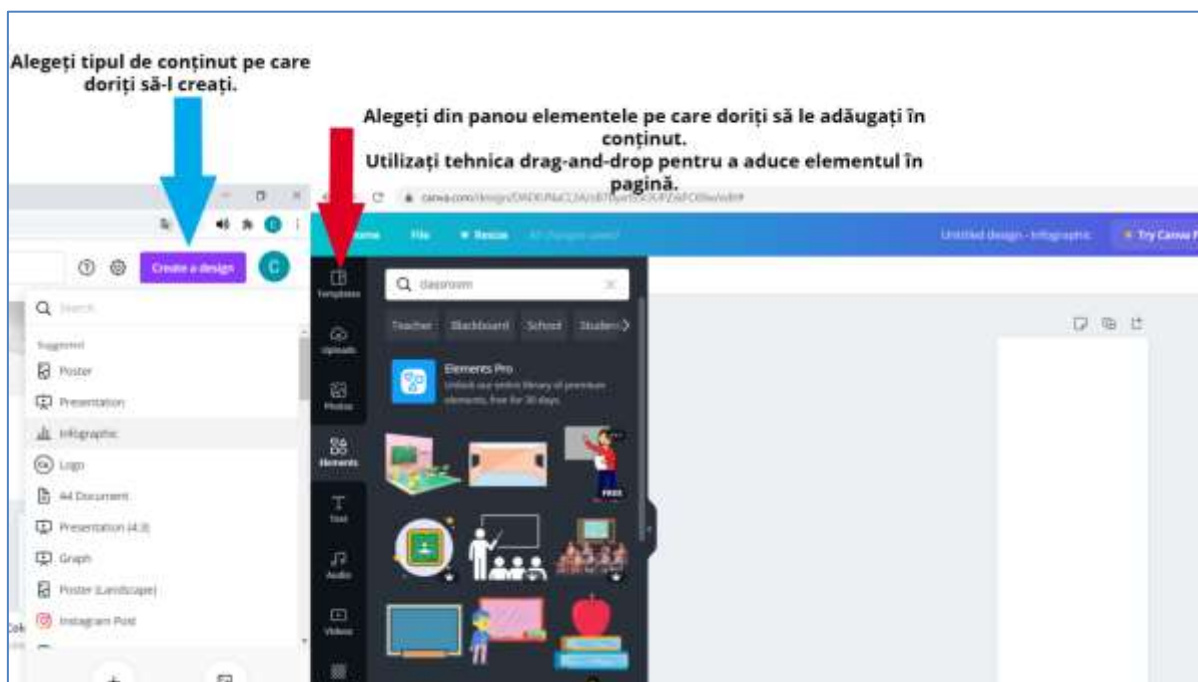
Alegeți tipul de conținut pe care doriți să-l creați.

Alegeți din panou elementele pe care doriți să le adăugați în conținut.
Utilizați tehnica drag-and-drop pentru a aduce elementul în pagină.

canva.com/design/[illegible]

Home File Resize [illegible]

Untitled design - Infographic

Try Canva P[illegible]

Create a design

C

Search

Suggested

Poster

Presentation

Infographic

Logo

A4 Document

Presentation (4:3)

Graph

Poster (Landscape)

Instagram Post

Templates

Uploads

Photos

Elements

Text

Audio

Videos

classroom

Teacher Blackboard School Student

Elements Pro

Unlock our entire library of premium elements, free for 30 days.

FREE